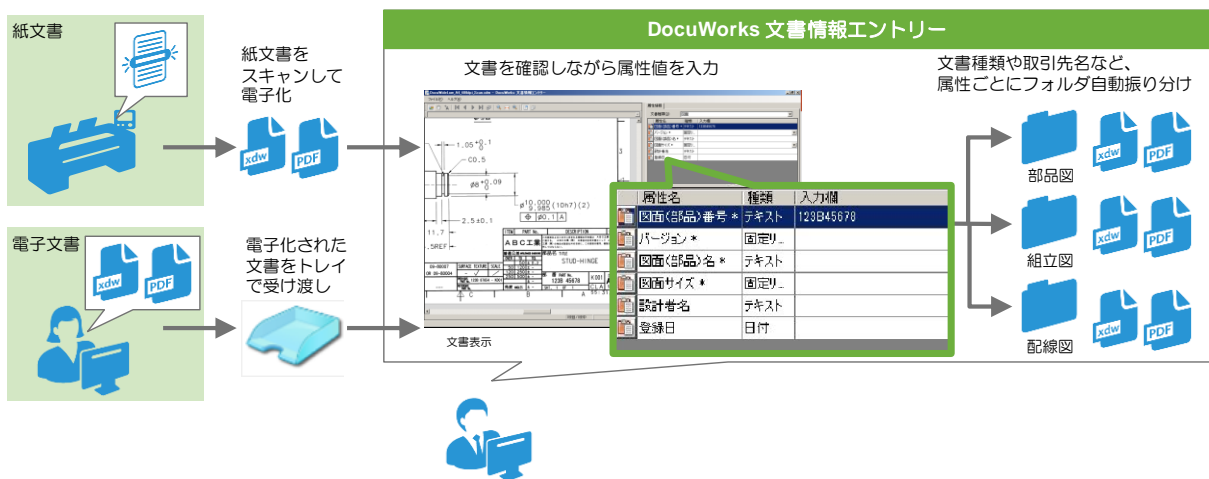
紙文書

紙文書をスキャンして電子化

xdw

PDF

電子文書

xdw

PDF

電子化された文書をトレイで受け渡し

DocuWorks 文書情報エントリー

文書を確認しながら属性値を入力

文書表示

| | 属性名 | 種類 | 入力欄 |
|---|---|---|---|
| | 図面(部品)番号 * | テキスト | 123B45678 |
| | バージョン * | 固定リ.. | |
| | 図面(部品)名 * | テキスト | |
| | 図面サイズ * | 固定リ.. | |
| | 設計者名 | テキスト | |
| | 登録日 | 日付 | |

文書種類や取引先名など、属性ごとにフォルダ自動振り分け

部品図

組立図

配線図

xdw

PDF

xdw

PDF

xdw

PDF